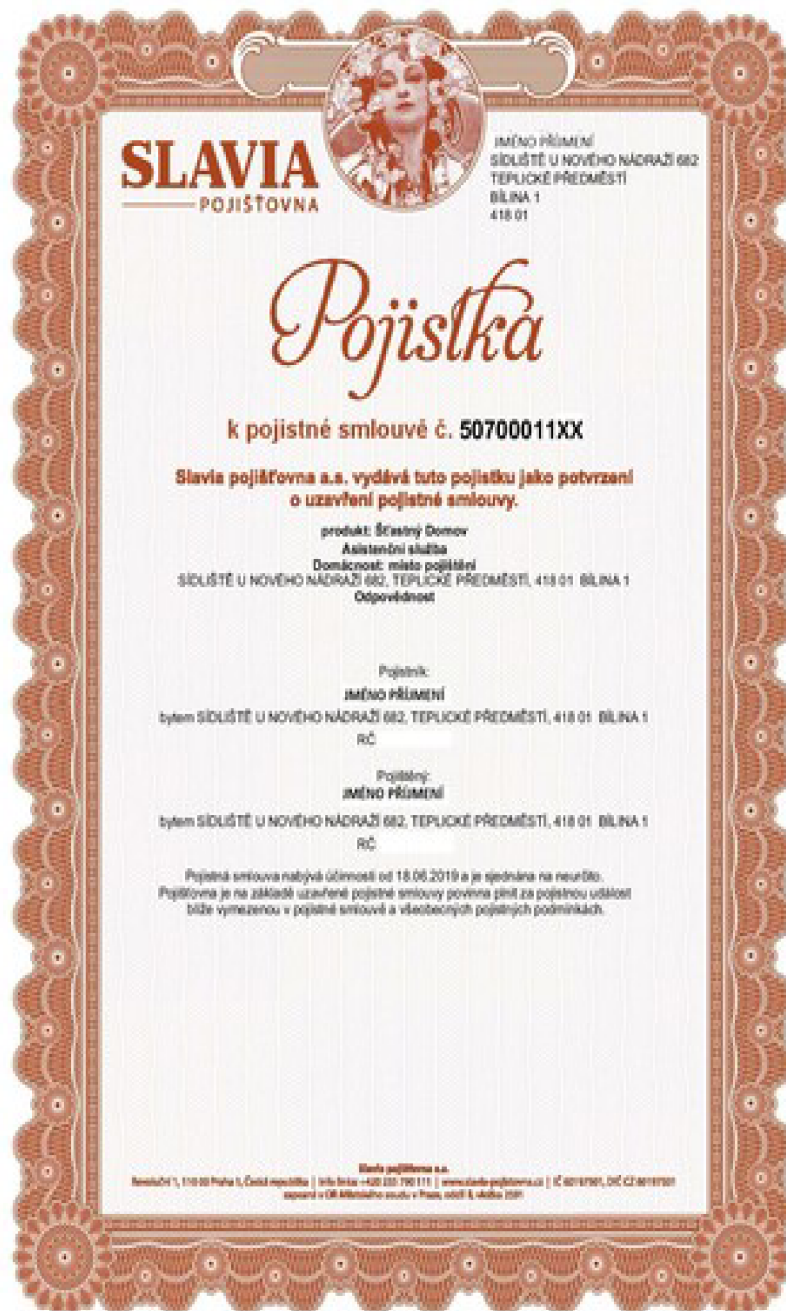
SLAVIA
POJIŠŤOVNA

JMÉNO PŘÍMENÍ
SÍDLIŠTĚ U NOVÉHO NÁDRAŽÍ 682
TEPLICKÉ PŘEDMĚSTÍ
BÍLINA 1
418 01

Pojistka

k pojistné smlouvě č. 50700011XX

Slavia pojišťovna a.s. vydává tuto pojistku jako potvrzení o uzavření pojistné smlouvy.

produkt: Šťastný Domov
Asistenční služba
Domácnost: místo pojištění
SÍDLIŠTĚ U NOVÉHO NÁDRAŽÍ 682, TEPLICKÉ PŘEDMĚSTÍ, 418 01 BÍLINA 1
Odpovědnost

Pojistník:
JMÉNO PŘÍMENÍ
bytem SÍDLIŠTĚ U NOVÉHO NÁDRAŽÍ 682, TEPLICKÉ PŘEDMĚSTÍ, 418 01 BÍLINA 1
RČ

Pojištěný:
JMÉNO PŘÍMENÍ
bytem SÍDLIŠTĚ U NOVÉHO NÁDRAŽÍ 682, TEPLICKÉ PŘEDMĚSTÍ, 418 01 BÍLINA 1
RČ

Pojistná smlouva nabývá účinnosti od 18.06.2019 a je sjednána na neurčito.
Pojišťovna je na základě uzavřené pojistné smlouvy povinna plnit za pojistnou událost blíže vymezenou v pojistné smlouvě a všeobecných pojistných podmínkách.

Slavia pojišťovna a.s.
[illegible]